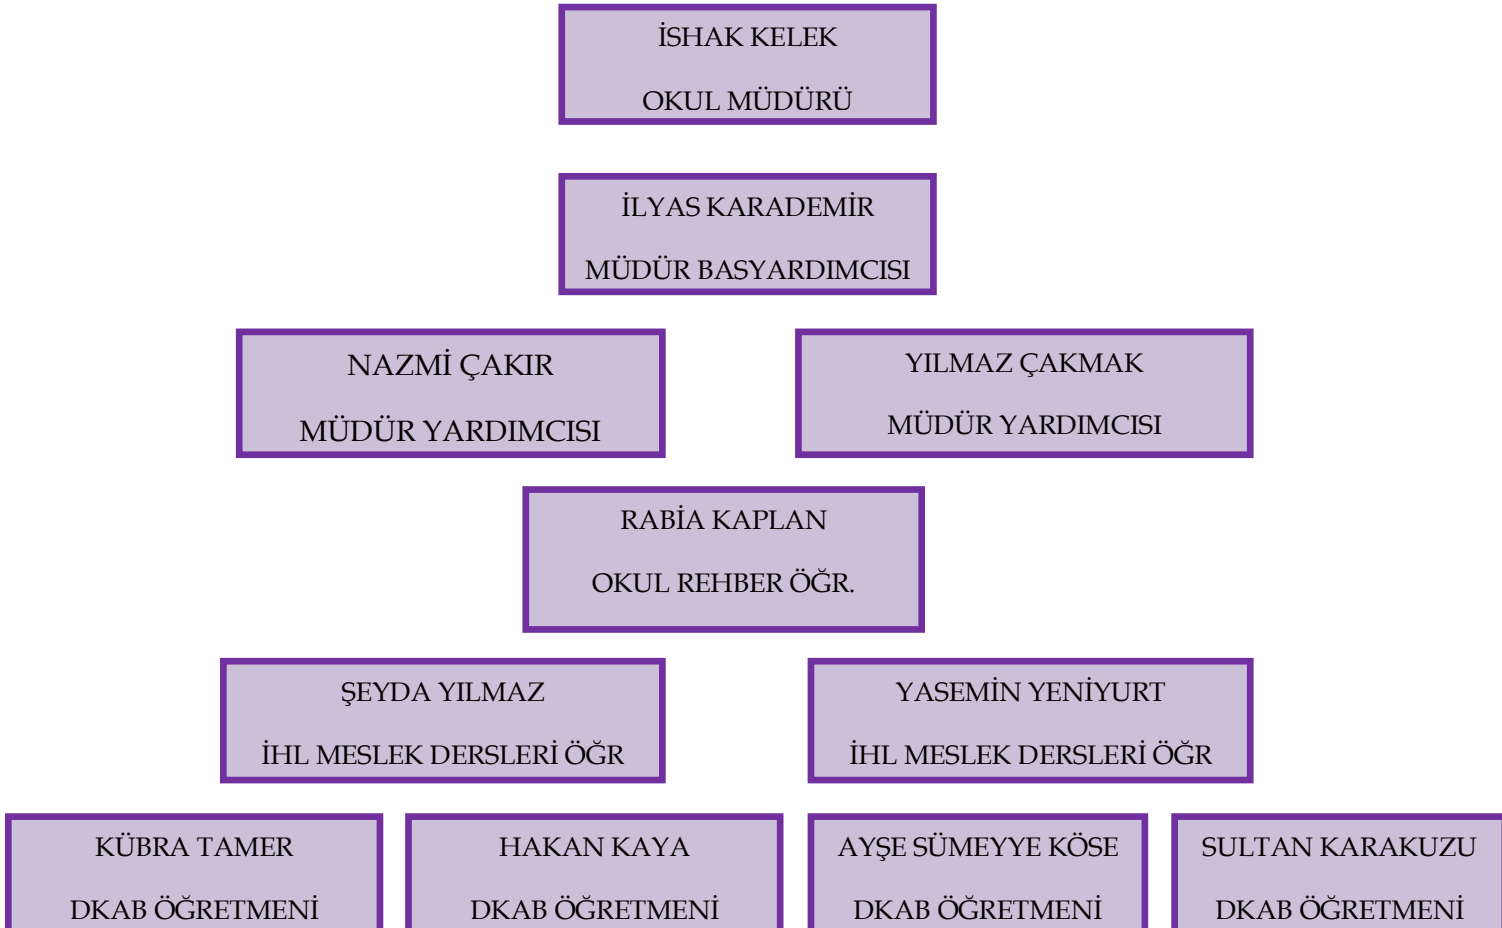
İSHAK KELEK

OKUL MÜDÜRÜ

İLYAS KARADEMİR

MÜDÜR BASYARDIMCISI

NAZMİ ÇAKIR

MÜDÜR YARDIMCISI

YILMAZ ÇAKMAK

MÜDÜR YARDIMCISI

RABİA KAPLAN

OKUL REHBER ÖĞR.

ŞEYDA YILMAZ

İHL MESLEK DERSLERİ ÖĞR

YASEMİN YENİYURT

İHL MESLEK DERSLERİ ÖĞR

KÜBRA TAMER

DKAB ÖĞRETMENİ

HAKAN KAYA

DKAB ÖĞRETMENİ

AYŞE SÜMEYYE KÖSE

DKAB ÖĞRETMENİ

SULTAN KARAKUZU

DKAB ÖĞRETMENİ